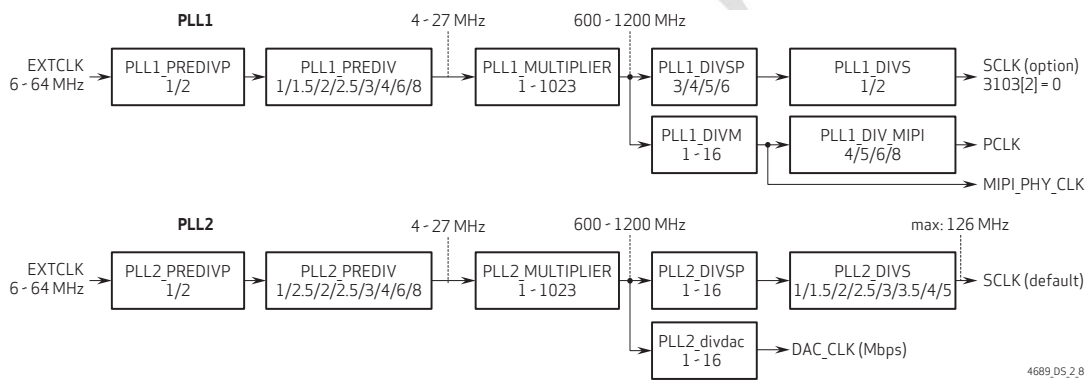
PLL1

4 - 27 MHz

600 - 1200 MHz

EXTCLK 6 - 64 MHz

PLL1_PREDIVP 1/2

PLL1_PREDIV 1/1.5/2/2.5/3/4/6/8

PLL1_MULTIPLIER 1 - 1023

PLL1_DIVSP 3/4/5/6

PLL1_DIVS 1/2

SCLK (option) 3103[2] = 0

PLL1_DIVM 1 - 16

PLL1_DIV_MIPI 4/5/6/8

PCLK

MIPI_PHY_CLK

PLL2

4 - 27 MHz

600 - 1200 MHz

max: 126 MHz

EXTCLK 6 - 64 MHz

PLL2_PREDIVP 1/2

PLL2_PREDIV 1/2.5/2/2.5/3/4/6/8

PLL2_MULTIPLIER 1 - 1023

PLL2_DIVSP 1 - 16

PLL2_DIVS 1/1.5/2/2.5/3/3.5/4/5

SCLK (default)

PLL2_divdac 1 - 16

DAC_CLK (Mbps)

4689_DS_2_8